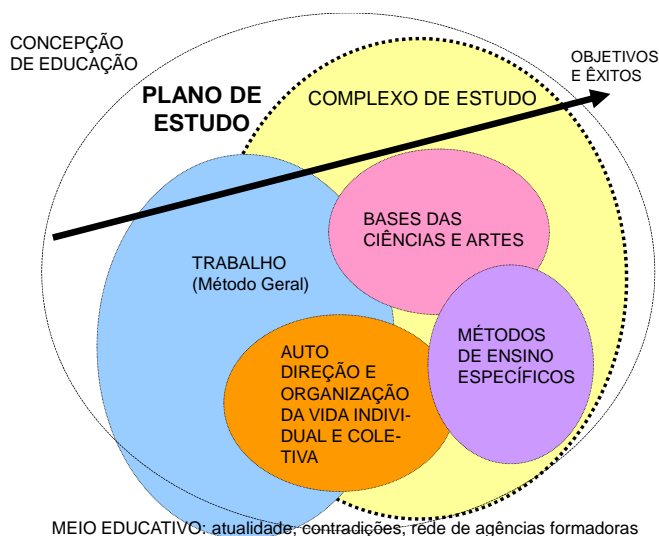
CONCEPÇÃO DE EDUCAÇÃO

PLANO DE ESTUDO

COMPLEXO DE ESTUDO

OBJETIVOS E ÊXITOS

BASES DAS CIÊNCIAS E ARTES

TRABALHO (Método Geral)

MÉTODOS DE ENSINO ESPECÍFICOS

AUTO DIREÇÃO E ORGANIZAÇÃO DA VIDA INDIVIDUAL E COLETIVA

MEIO EDUCATIVO: atualidade, contradições, rede de agências formadoras